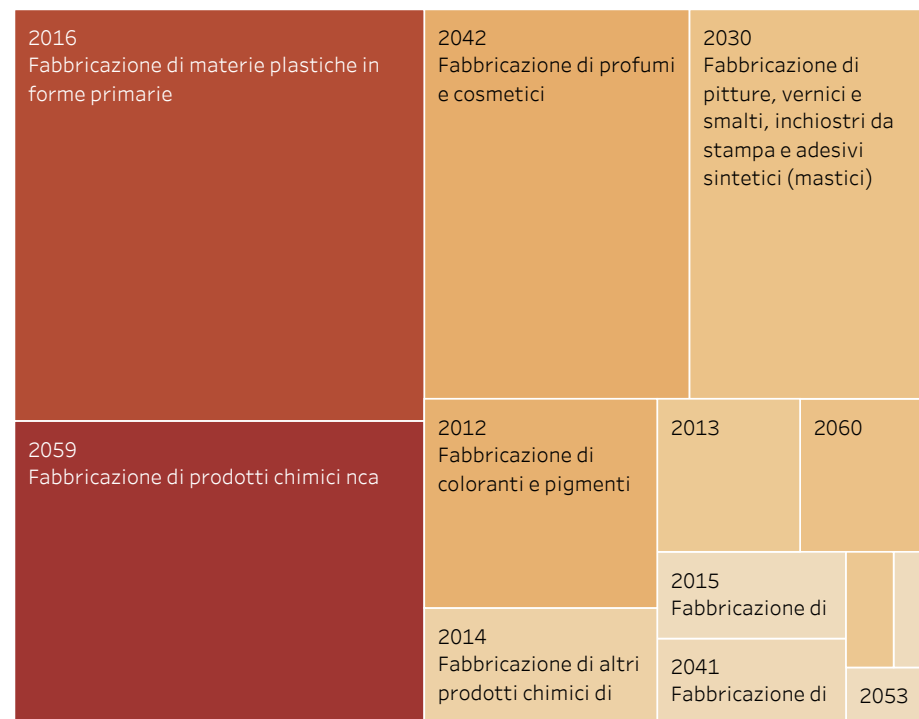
2016
Fabbricazione di materie plastiche in forme primarie

2042
Fabbricazione di profumi e cosmetici

2030
Fabbricazione di pitture, vernici e smalti, inchiostri da stampa e adesivi sintetici (mastici)

2059
Fabbricazione di prodotti chimici nca

2012
Fabbricazione di coloranti e pigmenti

2013

2060

2015
Fabbricazione di

2014
Fabbricazione di altri prodotti chimici di

2041
Fabbricazione di

2053